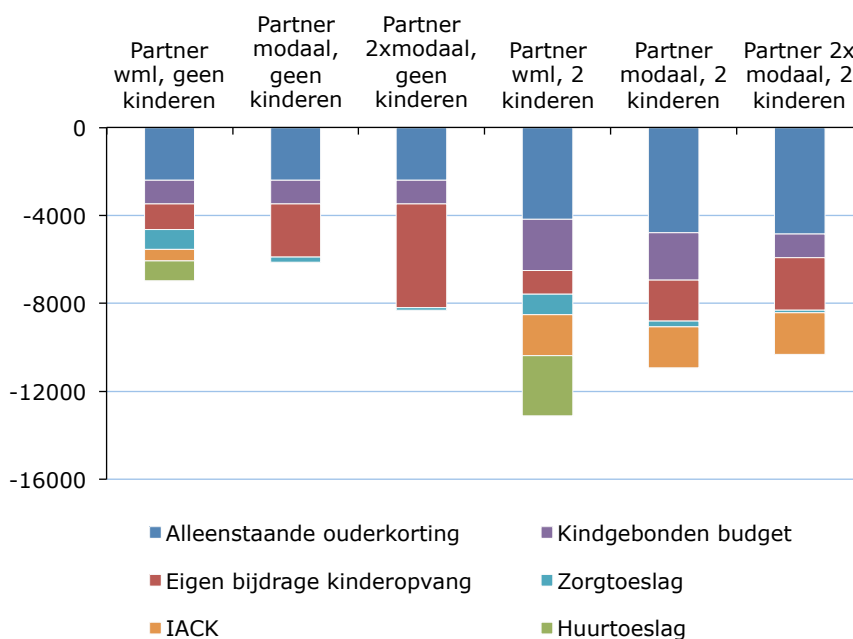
Partner wml, geen kinderen

Partner modaal, geen kinderen

Partner 2xmodaal, geen kinderen

Partner wml, 2 kinderen

Partner modaal, 2 kinderen

Partner 2x modaal, 2 kinderen

0

-4000

-8000

-12000

-16000

Alleenstaande ouderkorting

Kindgebonden budget

Eigen bijdrage kinderopvang

Zorgtoeslag

IACK

Huurtoeslag